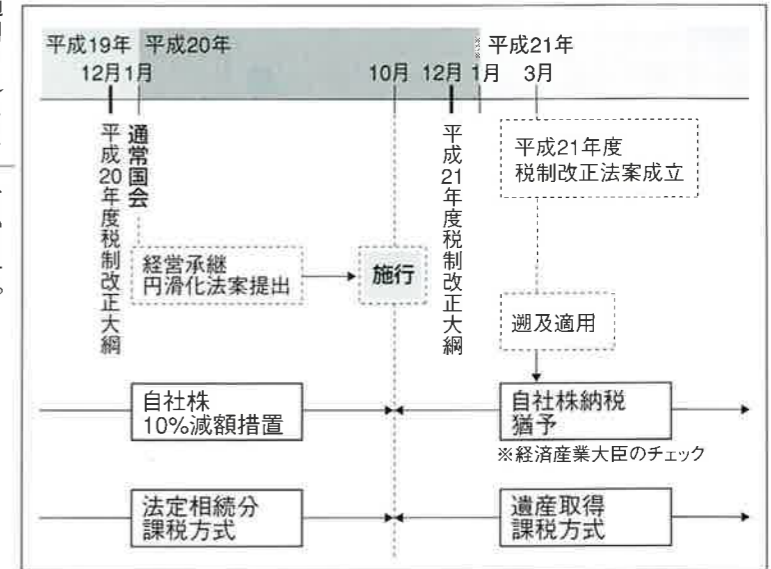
平成19年 平成20年 平成21年
12月 1月 10月 12月 1月 3月

平成20年度税制改正大綱

通常国会

平成21年度税制改正大綱

平成21年度
税制改正法案成立

経営承継
円滑化法案提出

施行

遡及適用

自社株
10%減額措置

自社株納税
猶予
※経済産業大臣のチェック

法定相続分
課税方式

遺産取得
課税方式